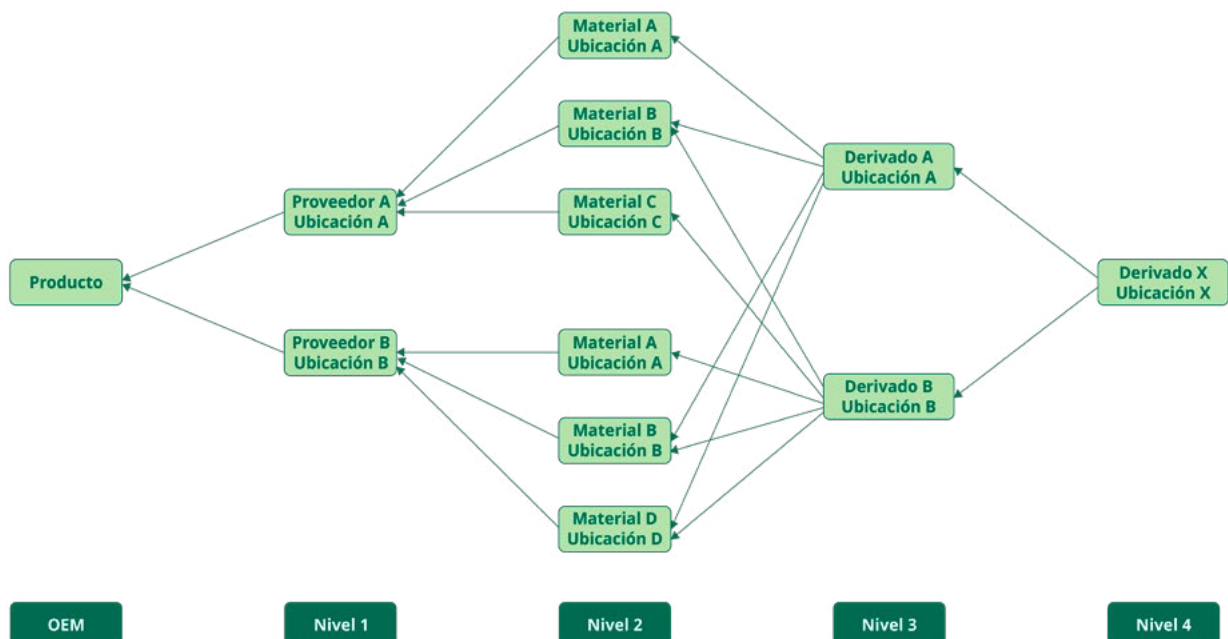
Material A
Ubicación A

Material B
Ubicación B

Material C
Ubicación C

Derivado A
Ubicación A

Proveedor A
Ubicación A

Producto

Derivado X
Ubicación X

Proveedor B
Ubicación B

Material A
Ubicación A

Derivado B
Ubicación B

Material B
Ubicación B

Material D
Ubicación D

OEM

Nivel 1

Nivel 2

Nivel 3

Nivel 4